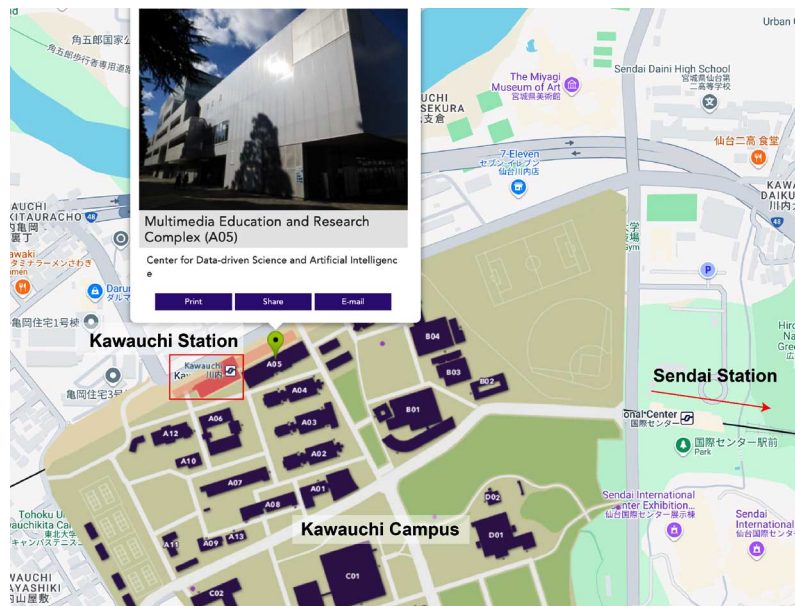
Multimedia Education and Research Complex (A05)

Center for Data-driven Science and Artificial Intelligence

Print
Share
E-mail

Kawauchi Station

Sendai Station

Kawauchi Campus

Urban C
角五郎国家公
角五郎歩行者専用道路
The Miyagi Museum of Art
宮城県美術館
SEKURA
Sendai Daini High School
宮城県仙台第二高等学校
仙台二高 食堂
7-Eleven
セブン-イレブン 仙台川内店
KAWA DAIKU 川内
KITAURACHO
Gym
Darum
ダルマ
亀岡住宅1号棟
亀岡住宅3号棟
Kawauchi 川内
A05
B04
B03
B02
B01
A04
A03
A02
A01
A06
A12
A10
A07
A08
A11
A09
A13
D02
D01
C01
C02
onal Center
国際センター
国際センター駅前
Park
Sendai International Center Exhibition
仙台国際センター展示棟
Sendai International
仙台国際
Tohoku U
Kitaa Ca
東北大学
キャンパス
UCHI
YASHIKI
仙山屋敷
48
P